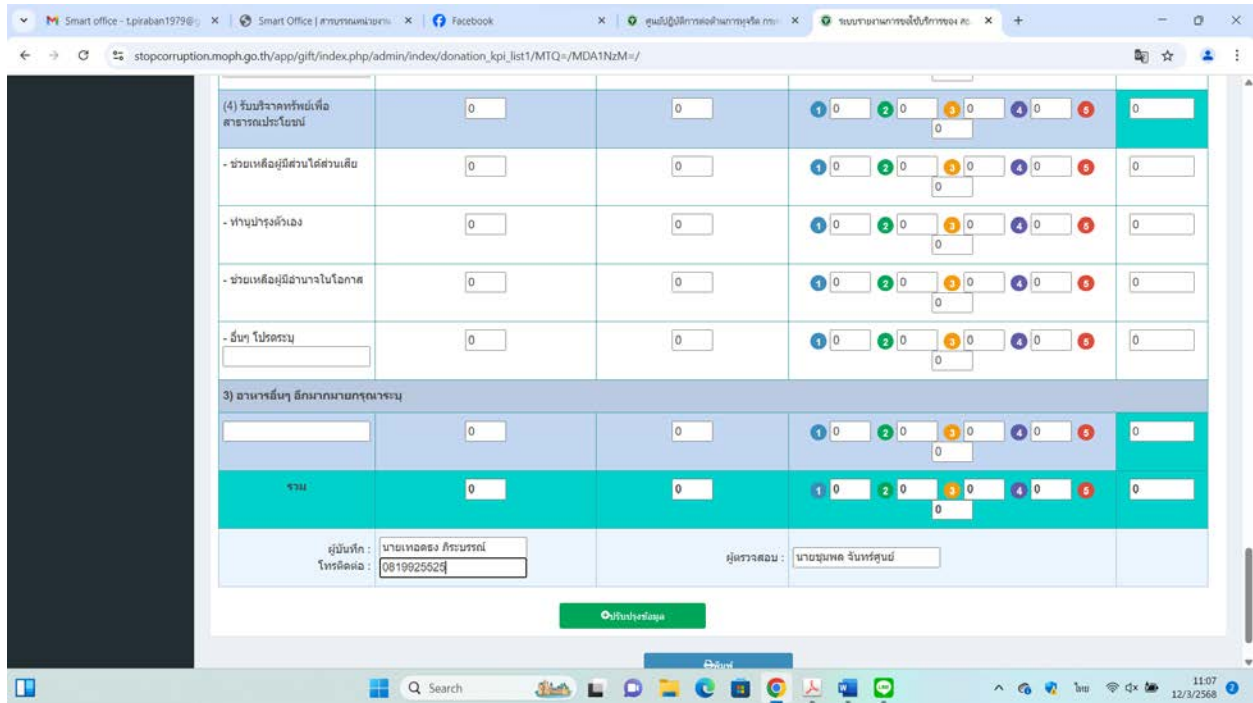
Smart office - t.piraban1979@ | Smart Office | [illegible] | Facebook | ศูนย์ปฏิบัติการต่อต้านการทุจริต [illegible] | ระบบรายงานการรับให้บริการของ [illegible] | +

stopcorruption.moph.go.th/app/gift/index.php/admin/index/donation_kpi_list1/MTQ=/MDA1NzM=/

| | | | | |
|---|---|---|---|---|
| (4) รับบริจาคทรัพย์เพื่อสาธารณประโยชน์ | 0 | 0 | 1 0 2 0 3 0 4 0 5 0 | 0 |
| - ช่วยเหลือผู้มีส่วนได้ส่วนเสีย | 0 | 0 | 1 0 2 0 3 0 4 0 5 0 | 0 |
| - ทำนุบำรุงตัวเอง | 0 | 0 | 1 0 2 0 3 0 4 0 5 0 | 0 |
| - ช่วยเหลือผู้มีอำนาจในโอกาส | 0 | 0 | 1 0 2 0 3 0 4 0 5 0 | 0 |
| - อื่นๆ โปรดระบุ | 0 | 0 | 1 0 2 0 3 0 4 0 5 0 | 0 |
| 3) อาหารอื่นๆ อีกมากมายกรุณาระบุ | | | | |
| | 0 | 0 | 1 0 2 0 3 0 4 0 5 0 | 0 |
| รวม | 0 | 0 | 1 0 2 0 3 0 4 0 5 0 | 0 |

ผู้บันทึก : นายเทอดธง ภิระบรรณ์
โทรติดต่อ : 0819925525
ผู้ตรวจสอบ : นายชุมพล จันทร์ศูนย์

ปรับปรุงข้อมูล

พิมพ์

Search

ไทย 11:07 12/3/2568